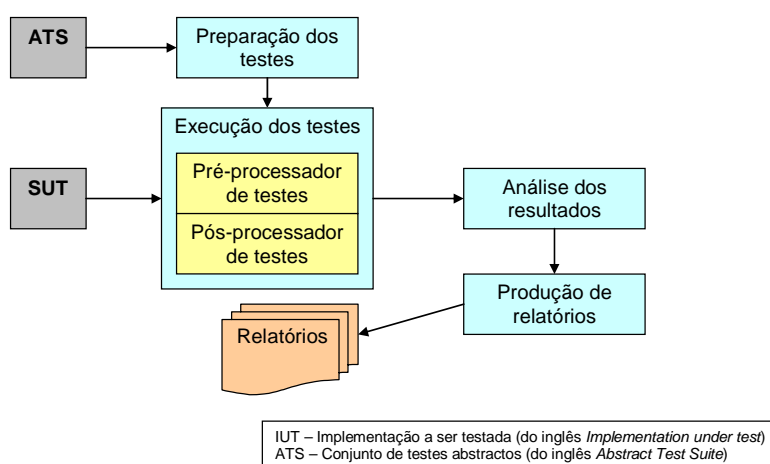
ATS

Preparação dos testes

Execução dos testes

Pré-processador de testes

Pós-processador de testes

SUT

Análise dos resultados

Produção de relatórios

Relatórios

IUT – Implementação a ser testada (do inglês *Implementation under test*)
ATS – Conjunto de testes abstractos (do inglês *Abstract Test Suite*)